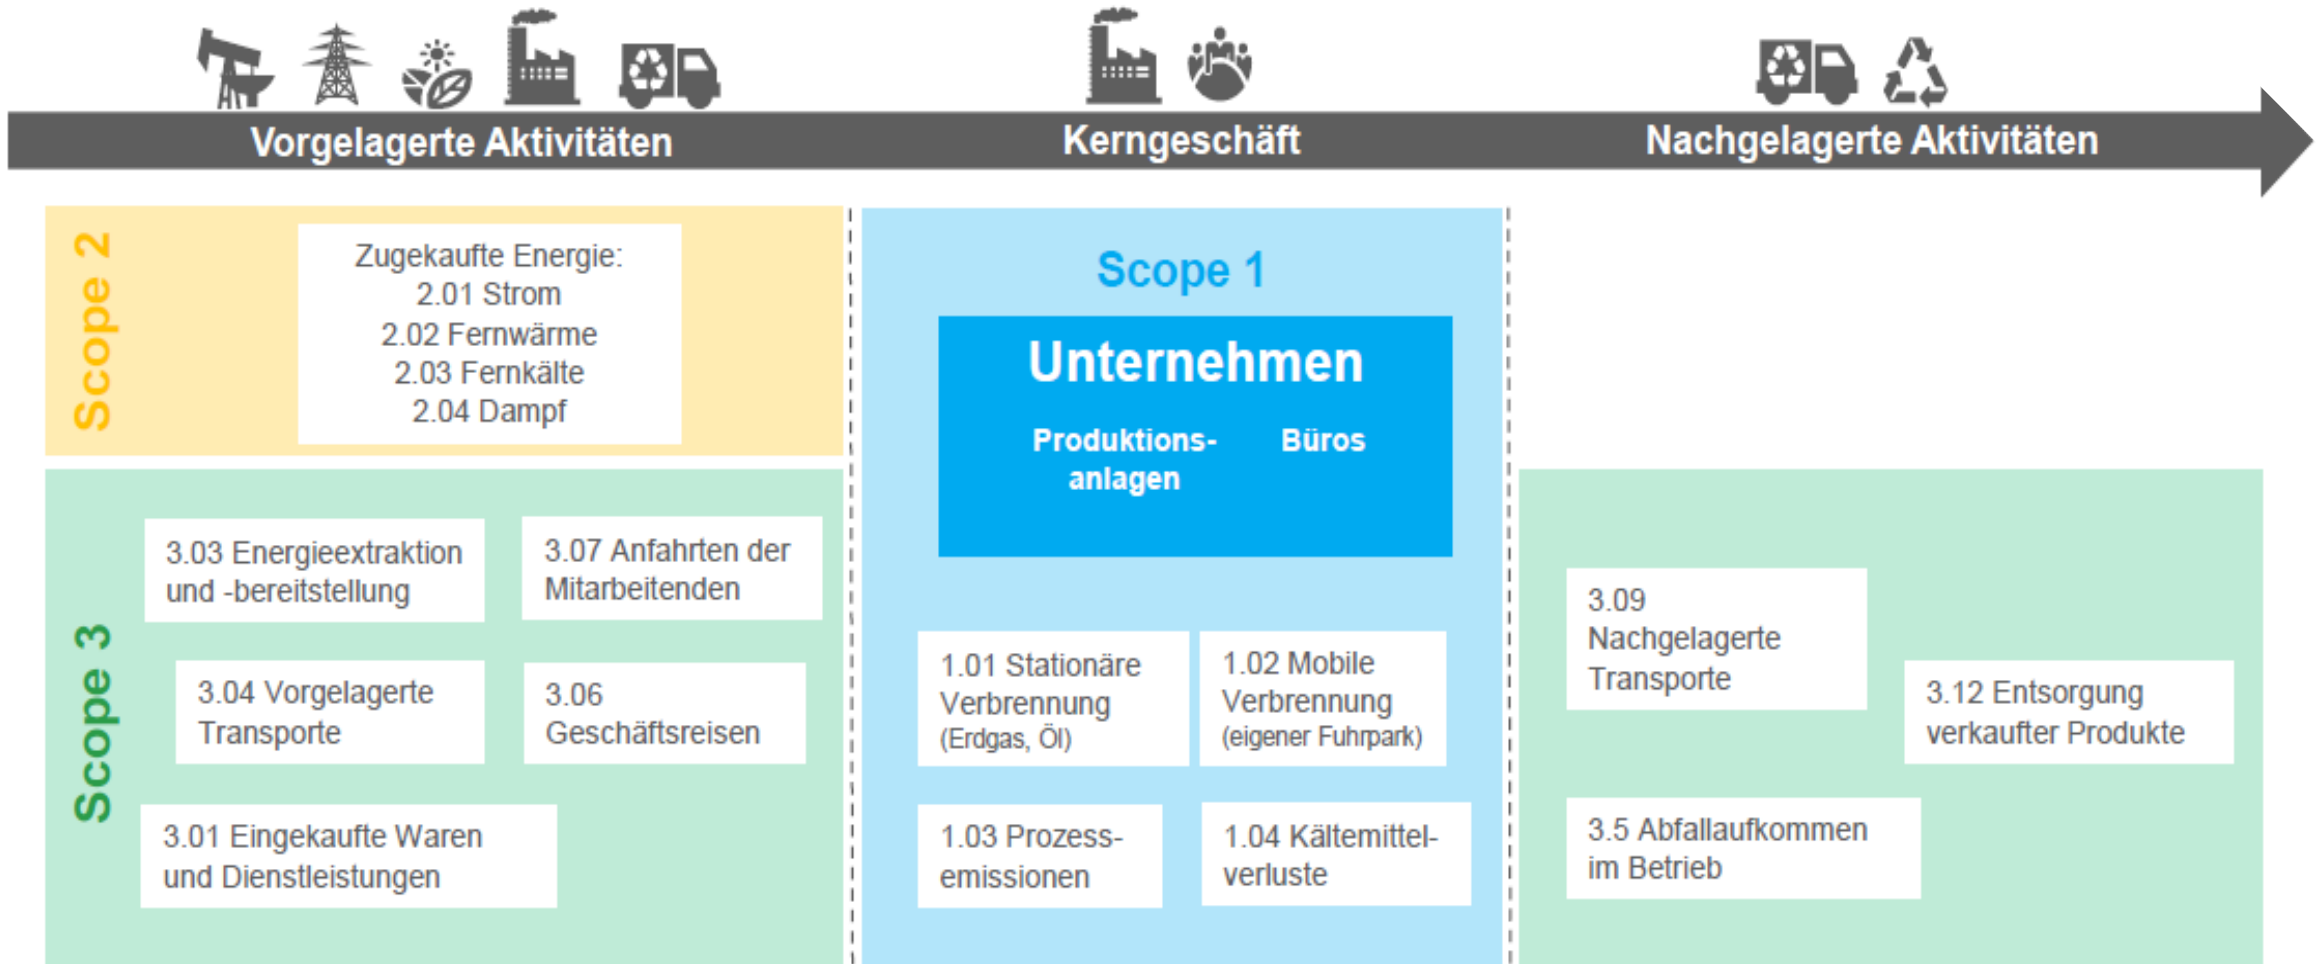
Vorgelagerte Aktivitäten

Kerngeschäft

Nachgelagerte Aktivitäten

Scope 2

Zugekaufte Energie:
2.01 Strom
2.02 Fernwärme
2.03 Fernkälte
2.04 Dampf

Scope 1

Unternehmen

Produktionsanlagen

Büros

Scope 3

3.03 Energieextraktion und -bereitstellung

3.07 Anfahrten der Mitarbeitenden

3.04 Vorgelagerte Transporte

3.06 Geschäftsreisen

3.01 Eingekaufte Waren und Dienstleistungen

1.01 Stationäre Verbrennung (Erdgas, Öl)

1.02 Mobile Verbrennung (eigener Fuhrpark)

1.03 Prozessemissionen

1.04 Kältemittelverluste

3.09 Nachgelagerte Transporte

3.12 Entsorgung verkaufter Produkte

3.5 Abfallaufkommen im Betrieb